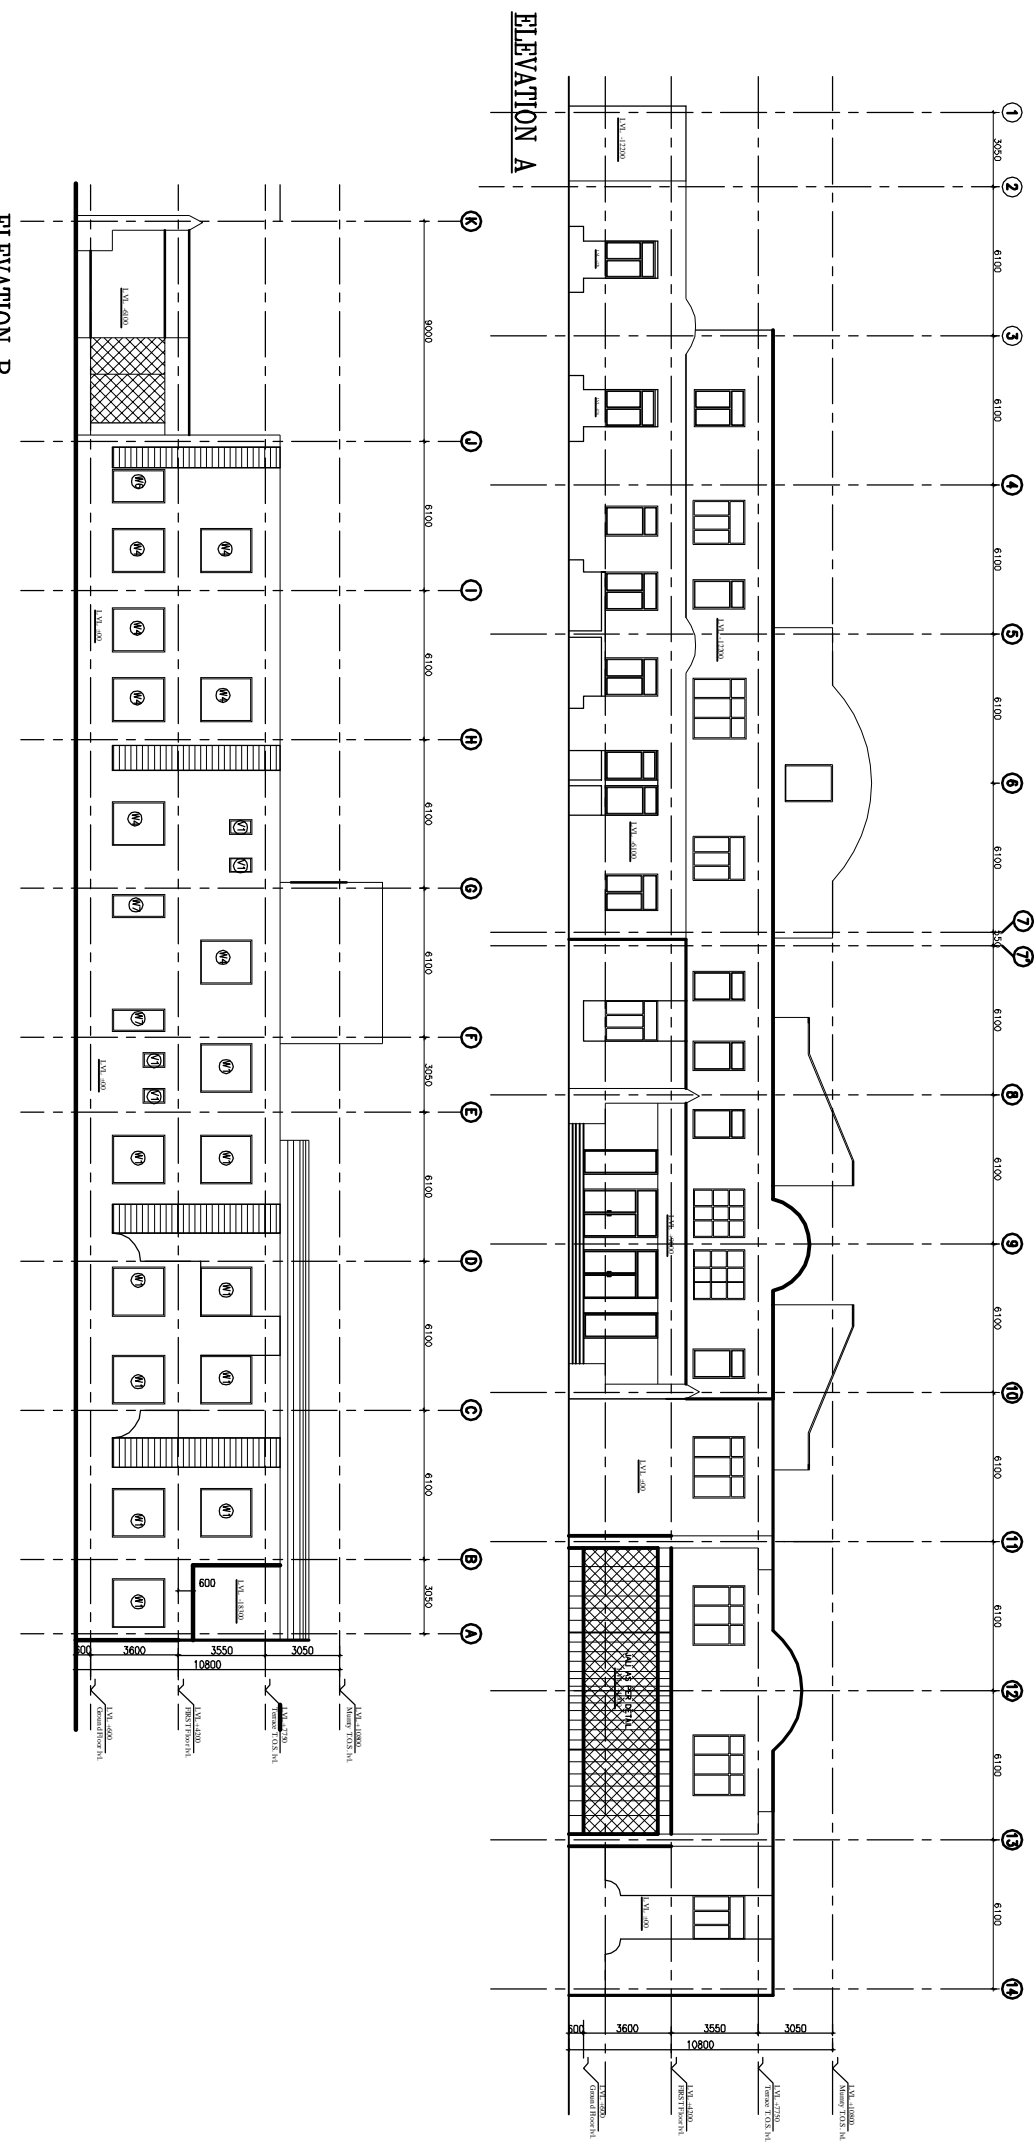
ELEVATION A

1
3050
2
6100
3
6100
4
6100
5
6100
6
6100
7
350
7'
6100
8
6100
9
6100
10
6100
11
6100
12
6100
13
6100
14

LVL -12300
LVL -10300
LVL -6100
LVL -4600
LVL -00
LVL -00

600
3600
3550
3050
10800

LVL -000 Ground Floor lvl.
LVL +4200 FIRST Floor lvl.
LVL +7750 Terrace T.O.S. lvl.
LVL +10800 Mumty T.O.S. lvl.

ELEVATION B

K
9000
J
6100
I
6100
H
6100
G
6100
F
3050
E
6100
D
6100
C
6100
B
3050
A

LVL -6000
LVL -00
LVL -00
LVL -1800
600

W6
W4
W4
W4
W4
W4
W4
W4
V1
V1
W2
W4
W2
W1
V1
V1
W1
W1
W1
W1
W1
W1
W1
W1
W1

600
3600
3550
3050
10800

LVL -000 Ground Floor lvl.
LVL +4200 FIRST Floor lvl.
LVL +7750 Terrace T.O.S. lvl.
LVL +10800 Mumty T.O.S. lvl.